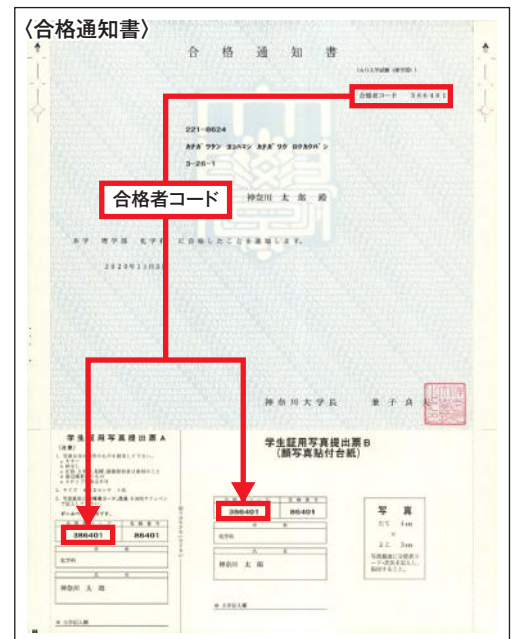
〈合格通知書〉

合格通知書

(AO入学試験（前学期）)

合格者コード　386481

221-8624

カナガワケン　ヨコハマシ　カナガワク　ロクカクバシ

3-26-1

合格者コード

神奈川 太 郎 殿

本学　理学部　化学科　に合格したことを通知します。

2020年11月

神奈川大学長　兼子良夫

学生証用写真提出票A

学生証用写真提出票B
（顔写真貼付台紙）

386401　86401

386401　86401

化学科

神奈川 太 郎

神奈川 太 郎

写真

たて 4cm
×
よこ 3cm

本学記入欄

本学記入欄